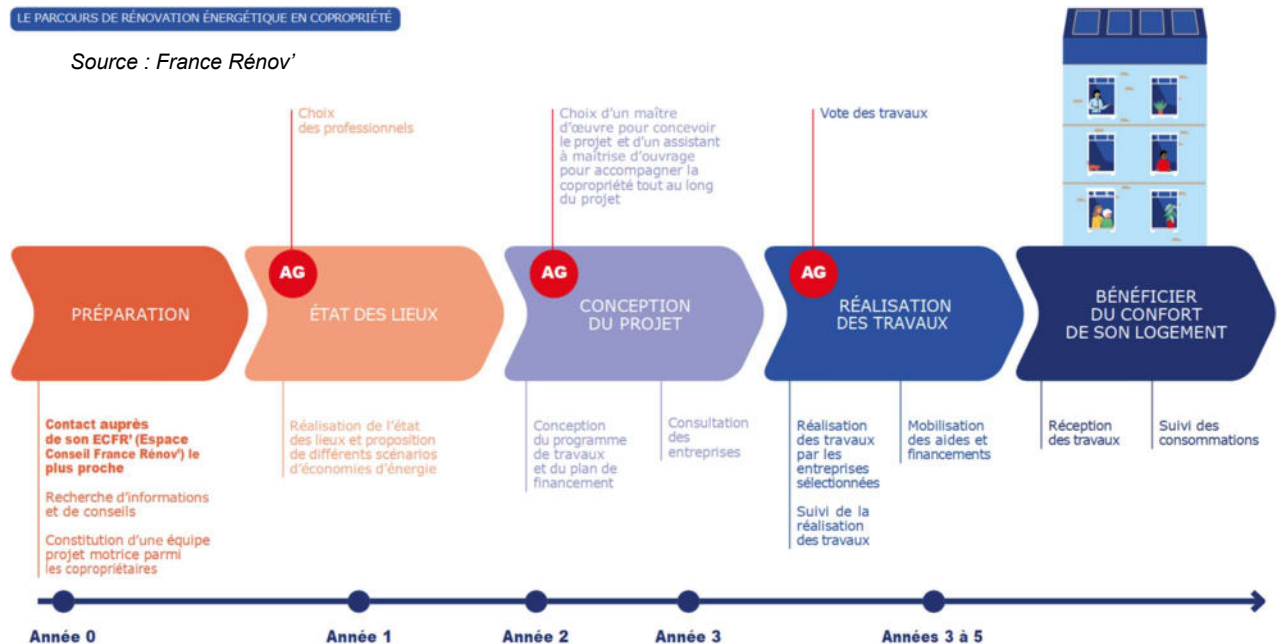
LE PARCOURS DE RÉNOVATION ÉNERGÉTIQUE EN COPROPRIÉTÉ

Source : France Rénov'

Choix des professionnels

Choix d'un maître d'œuvre pour concevoir le projet et d'un assistant à maîtrise d'ouvrage pour accompagner la copropriété tout au long du projet

Vote des travaux

PRÉPARATION

AG

ÉTAT DES LIEUX

AG

CONCEPTION DU PROJET

AG

RÉALISATION DES TRAVAUX

BÉNÉFICIER DU CONFORT DE SON LOGEMENT

Contact auprès de son ECFR' (Espace Conseil France Rénov') le plus proche

Recherche d'informations et de conseils

Constitution d'une équipe projet motrice parmi les copropriétaires

Réalisation de l'état des lieux et proposition de différents scénarios d'économies d'énergie

Conception du programme de travaux et du plan de financement

Consultation des entreprises

Réalisation des travaux par les entreprises sélectionnées

Suivi de la réalisation des travaux

Mobilisation des aides et financements

Réception des travaux

Suivi des consommations

Année 0

Année 1

Année 2

Année 3

Années 3 à 5